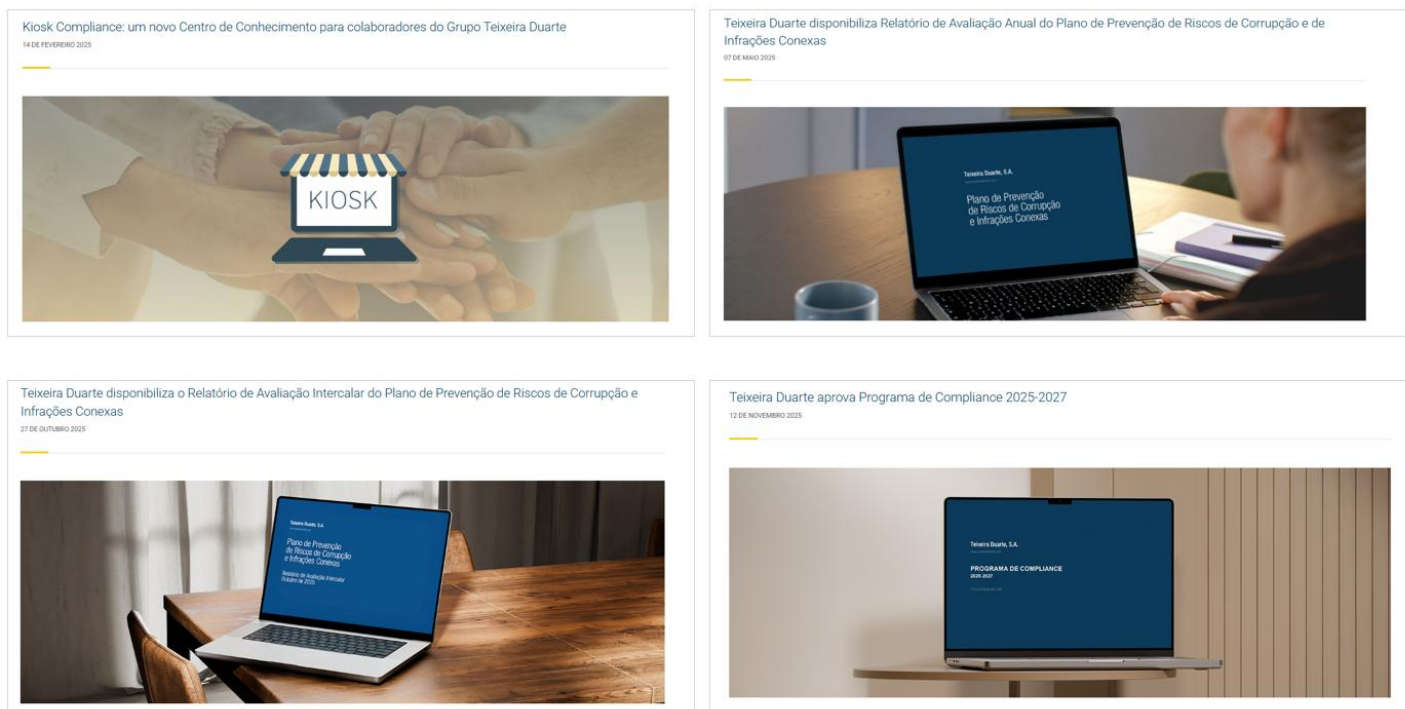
Kiosk Compliance: um novo Centro de Conhecimento para colaboradores do Grupo Teixeira Duarte
14 DE FEVEREIRO 2025

KIOSK

Teixeira Duarte disponibiliza Relatório de Avaliação Anual do Plano de Prevenção de Riscos de Corrupção e de Infrações Conexas
07 DE MAIO 2025

Teixeira Duarte, S.A.

Plano de Prevenção de Riscos de Corrupção e Infrações Conexas

Teixeira Duarte disponibiliza o Relatório de Avaliação Intercalar do Plano de Prevenção de Riscos de Corrupção e Infrações Conexas
27 DE OUTUBRO 2025

Teixeira Duarte, S.A.

Plano de Prevenção de Riscos de Corrupção e Infrações Conexas

Relatório de Avaliação Intercalar Outubro de 2025

Teixeira Duarte aprova Programa de Compliance 2025-2027
12 DE NOVEMBRO 2025

Teixeira Duarte, S.A.

PROGRAMA DE COMPLIANCE
2025-2027